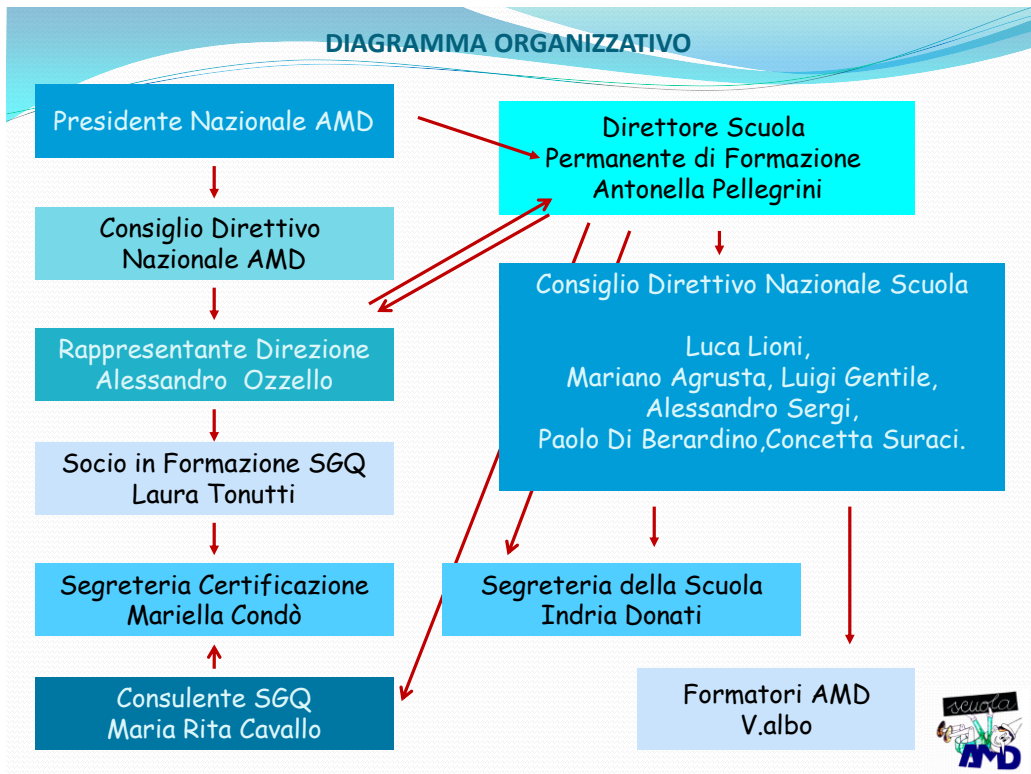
DIAGRAMMA ORGANIZZATIVO

Presidente Nazionale AMD

Direttore Scuola Permanente di Formazione Antonella Pellegrini

Consiglio Direttivo Nazionale AMD

Consiglio Direttivo Nazionale Scuola

Luca Lioni, Mariano Agrusta, Luigi Gentile, Alessandro Sergi, Paolo Di Berardino,Concetta Suraci.

Rappresentante Direzione Alessandro Ozzello

Socio in Formazione SGQ Laura Tonutti

Segreteria Certificazione Mariella Condò

Segreteria della Scuola Indria Donati

Consulente SGQ Maria Rita Cavallo

Formatori AMD V.albo

scuola AMD